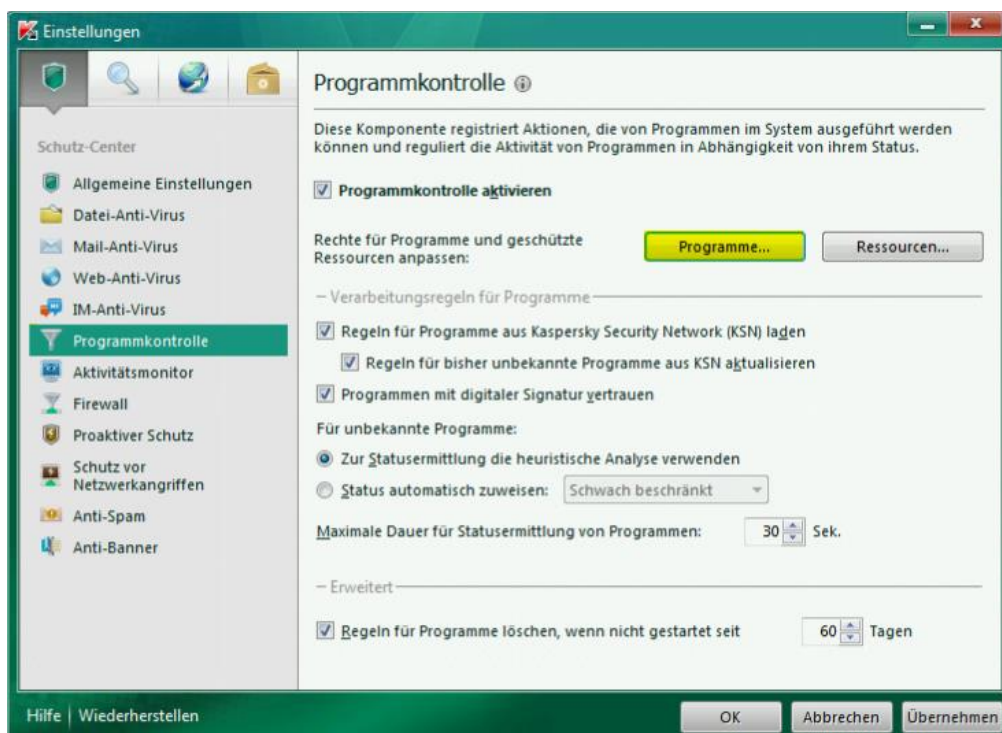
Einstellungen

Schutz-Center

Allgemeine Einstellungen
Datei-Anti-Virus
Mail-Anti-Virus
Web-Anti-Virus
IM-Anti-Virus
Programmkontrolle
Aktivitätsmonitor
Firewall
Proaktiver Schutz
Schutz vor Netzwerkangriffen
Anti-Spam
Anti-Banner

Programmkontrolle

Diese Komponente registriert Aktionen, die von Programmen im System ausgeführt werden können und reguliert die Aktivität von Programmen in Abhängigkeit von ihrem Status.

Programmkontrolle aktivieren

Rechte für Programme und geschützte Ressourcen anpassen:

Programme...

Ressourcen...

Verarbeitungsregeln für Programme

Regeln für Programme aus Kaspersky Security Network (KSN) laden

Regeln für bisher unbekannte Programme aus KSN aktualisieren

Programmen mit digitaler Signatur vertrauen

Für unbekannte Programme:

Zur Statusermittlung die heuristische Analyse verwenden

Status automatisch zuweisen: Schwach beschränkt

Maximale Dauer für Statusermittlung von Programmen: 30 Sek.

Erweitert

Regeln für Programme löschen, wenn nicht gestartet seit 60 Tagen

Hilfe | Wiederherstellen

OK

Abbrechen

Übernehmen